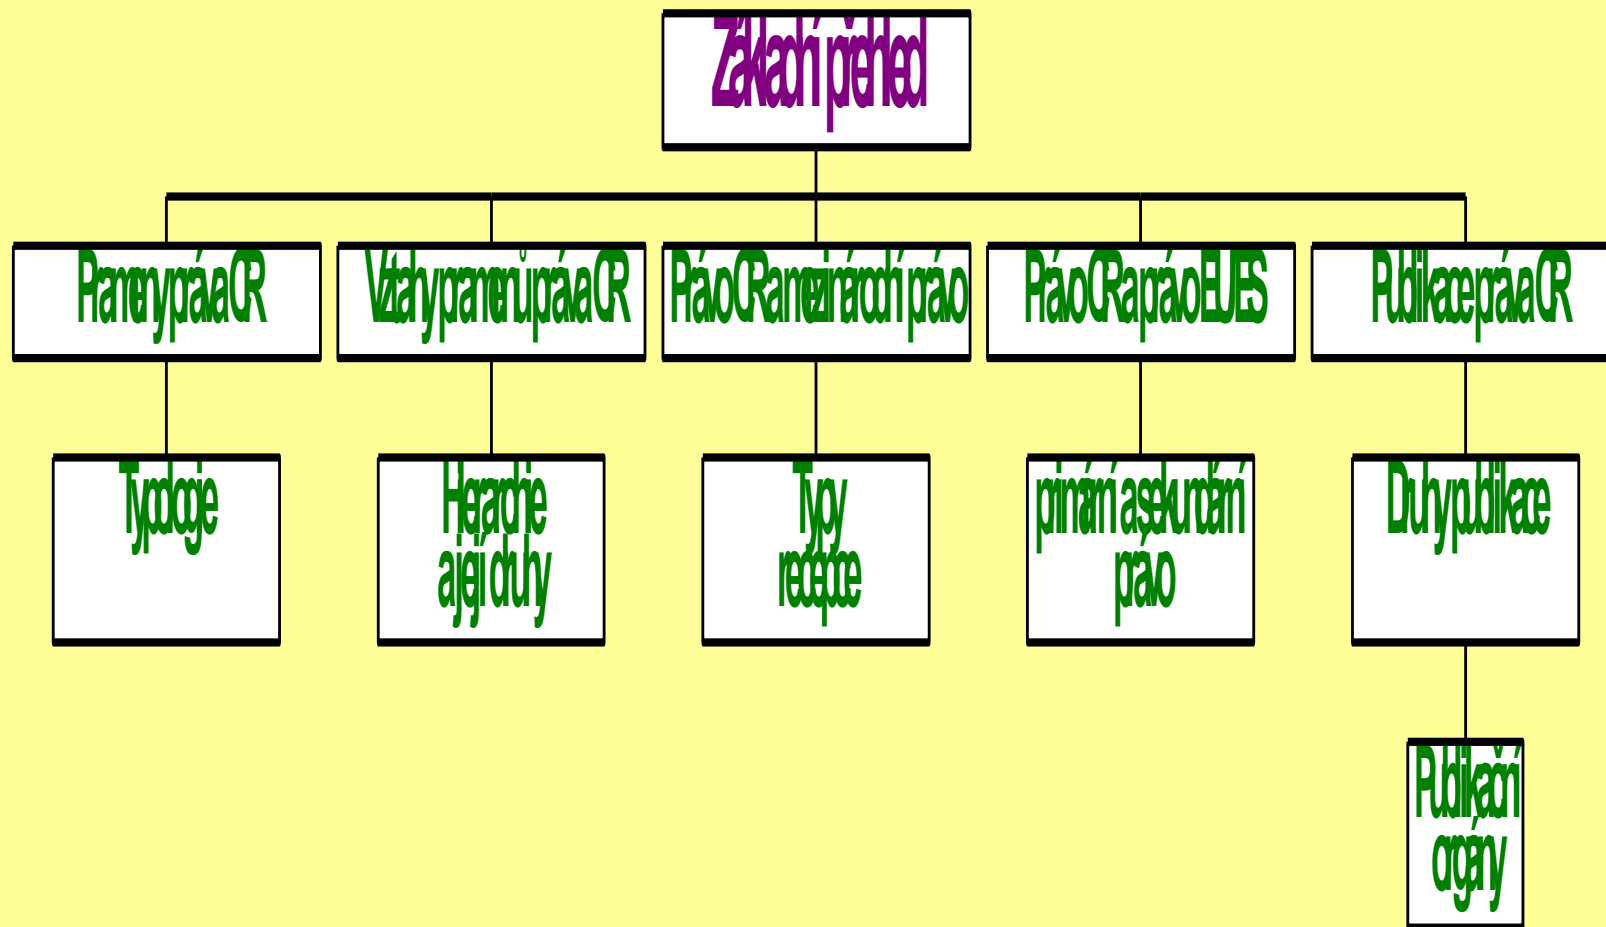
Základní přehled

Prameny práva ČR

Vztahy pramenů práva ČR

Právo ČR a mezinárodní právo

Právo ČR a právo EU/ES

Publikace práva ČR

Typologie

Hierarchie a její druhy

Typy recepce

primární a sekundární právo

Druhy publikace

Publikační orgány